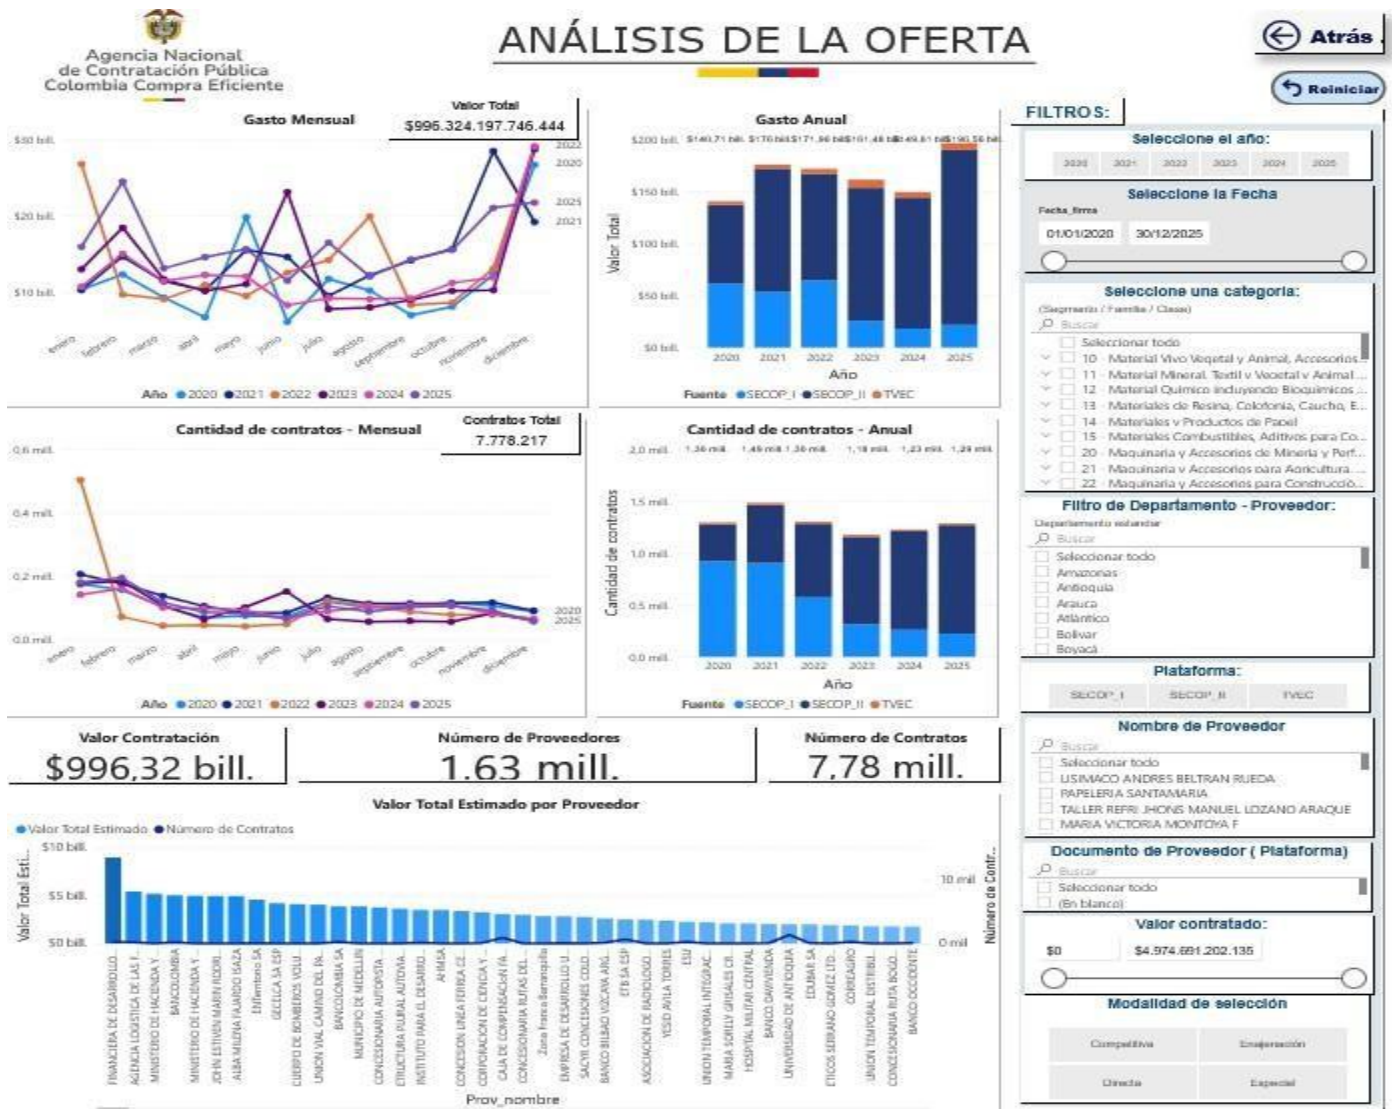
Agencia Nacional de Contratación Pública Colombia Compra Eficiente

ANÁLISIS DE LA OFERTA

Atrás

Reiniciar

FILTROS:

Gasto Mensual

Valor Total
$996.324.197.746.444

$30 bill.
$20 bill.
$10 bill.

2022
2020
2025
2021

enero febrero marzo abril mayo junio julio agosto septiembre octubre noviembre diciembre

Año 2020 2021 2022 2023 2024 2025

Gasto Anual

$200 bill. $140,71 bill. $170 bill. $171,96 bill. $161,48 bill. $149,61 bill. $190,56 bill.
$150 bill.
$100 bill.
$50 bill.
$0 bill.

Valor Total

2020 2021 2022 2023 2024 2025
Año

Fuente SECOP_I SECOP_II TVEC

Cantidad de contratos - Mensual

Contratos Total
7.778.217

0,6 mill.
0,4 mill.
0,2 mill.
0,0 mill.

2020
2025

enero febrero marzo abril mayo junio julio agosto septiembre octubre noviembre diciembre

Año 2020 2021 2022 2023 2024 2025

Cantidad de contratos - Anual

2,0 mill. 1,30 mill. 1,49 mill. 1,30 mill. 1,18 mill. 1,23 mill. 1,29 mill.
1,5 mill.
1,0 mill.
0,5 mill.
0,0 mill.

Cantidad de contratos

2020 2021 2022 2023 2024 2025
Año

Fuente SECOP_I SECOP_II TVEC

Valor Contratación
$996,32 bill.

Número de Proveedores
1,63 mill.

Número de Contratos
7,78 mill.

Valor Total Estimado por Proveedor

Valor Total Estimado Número de Contratos

$10 bill.
$5 bill.
$0 bill.

Valor Total Esti...

10 mil
0 mil

Número de Contr...

FINANCIERA DE DESARROLLO ... AGENCIA LOGISTICA DE LAS F... MINISTERIO DE HACIENDA Y ... BANCOLOMBIA MINISTERIO DE HACIENDA Y ... JOHN ESTIVEN MARIN RODRI... ALBA MILENA FAJARDO ISAZA EMTelco SA GECELCA SA ESP CUERPO DE BOMBEROS VOLU... UNION VIAL CAMINO DEL PA... BANCOLOMBIA SA MUNICIPIO DE MEDELLIN CONCESIONARIA AUTOPISTA ... ESTRUCTURA PLURAL AUTOVIA... INSTITUTO PARA EL DESARRO... AHMSA CONCESION LINEA FERREA CE... CORPORACION DE CIENCIA Y ... CAJA DE COMPENSACION FA... CONCESIONARIA RUTAS DEL ... Zona Franca Barranquilla EMPRESA DE DESARROLLO U... SACYR CONCESIONES COLO... BANCO BILBAO VIZCAYA ARG... ETB SA ESP ASOCIACION DE RADIOLOG... YESID AVILA TORRES ESU UNION TEMPORAL INTEGRAC... MARIA SORELLY GRISALES CR... HOSPITAL MILITAR CENTRAL BANCO DAVIVIENDA UNIVERSIDAD DE ANTIOQUIA EDUBAR SA ETICOS SERRANO GOMEZ LTD... CORREAGRO UNION TEMPORAL RUTA BOGO... CONCESIONARIA RUTA BOGO... BANCO OCCIDENTE

Prov_nombre

Seleccione el año:
2020 2021 2022 2023 2024 2025

Seleccione la Fecha
Fecha_firma
01/01/2020 30/12/2025

Seleccione una categoria:
(Segmento / Familia / Clase)
Buscar
Seleccionar todo
10 Material Vivo Vegetal y Animal, Accesorios...
11 Material Mineral, Textil y Vegetal y Animal...
12 Material Quimico incluyendo Bioquimicos...
13 Materiales de Resina, Colofonia, Caucho, E...
14 Materiales y Productos de Papel
15 Materiales Combustibles, Aditivos para Co...
20 Maquinaria y Accesorios de Mineria y Perf...
21 Maquinaria y Accesorios para Agricultura...
22 Maquinaria y Accesorios para Construcció...

Filtro de Departamento - Proveedor:
Departamento estandar
Buscar
Seleccionar todo
Amazonas
Antioquia
Arauca
Atlantico
Bolivar
Boyaca

Plataforma:
SECOP_I SECOP_II TVEC

Nombre de Proveedor
Buscar
Seleccionar todo
USIMACO ANDRES BELTRAN RUEDA
PAPELERIA SANTAMARIA
TALLER REFRI JHONS MANUEL LOZANO ARAQUE
MARIA VICTORIA MONTOYA F

Documento de Proveedor ( Plataforma)
Buscar
Seleccionar todo
(En blanco)

Valor contratado:
$0 $4.974.691.202.135

Modalidad de selección
Competitiva Enajenación
Directa Especial